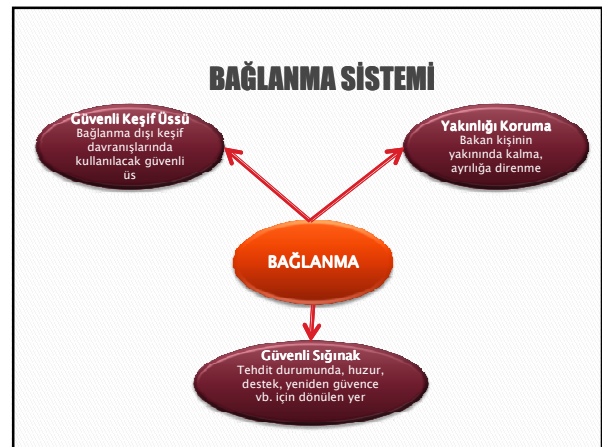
BAĞLANMA SİSTEMİ

Güvenli Keşif Üssü
Bağlanma dışı keşif davranışlarında kullanılacak güvenli üs

Yakınlığı Koruma
Bakan kişinin yakınında kalma, ayrılığa direnme

BAĞLANMA

Güvenli Sığınak
Tehdit durumunda, huzur, destek, yeniden güvence vb. için dönülen yer